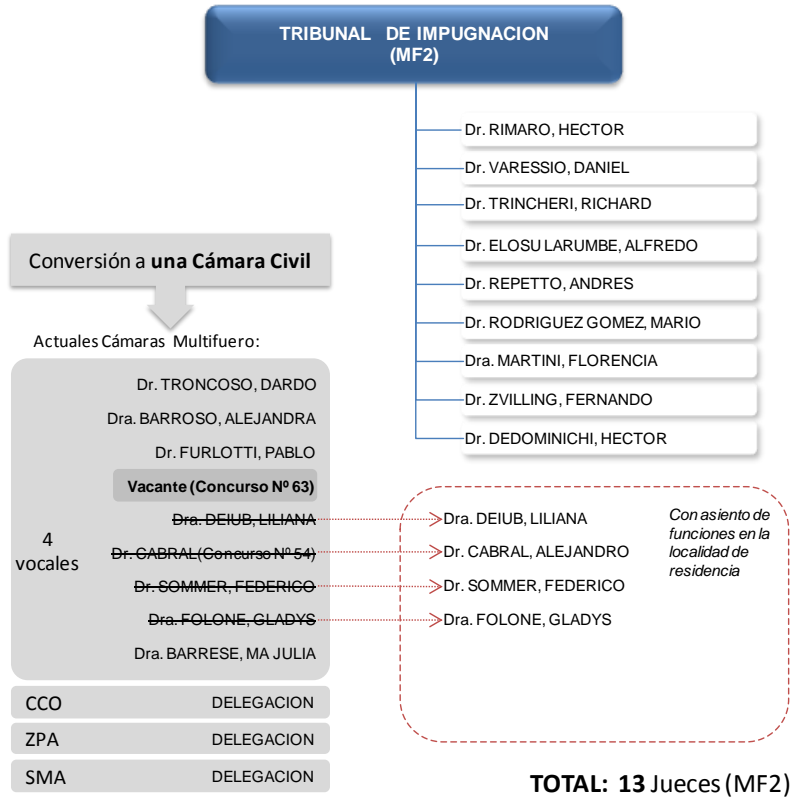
TRIBUNAL DE IMPUGNACION
(MF2)

Dr. RIMARO, HECTOR

Dr. VARESSIO, DANIEL

Dr. TRINCHERI, RICHARD

Dr. ELOSU LARUMBE, ALFREDO

Dr. REPETTO, ANDRES

Dr. RODRIGUEZ GOMEZ, MARIO

Dra. MARTINI, FLORENCIA

Dr. ZVILLING, FERNANDO

Dr. DEDOMINICHI, HECTOR

Conversión a **una Cámara Civil**

Actuales Cámaras Multifuero:

Dr. TRONCOSO, DARDO

Dra. BARROSO, ALEJANDRA

Dr. FURLOTTI, PABLO

Vacante (Concurso Nº 63)

4 vocales

~~Dra. DEIUB, LILIANA~~

~~Dr. CABRAL(Concurso Nº 54)~~

~~Dr. SOMMER, FEDERICO~~

~~Dra. FOLONE, GLADYS~~

Dra. BARRESE, MA JULIA

Dra. DEIUB, LILIANA

Dr. CABRAL, ALEJANDRO

Dr. SOMMER, FEDERICO

Dra. FOLONE, GLADYS

Con asiento de funciones en la localidad de residencia

| CCO | DELEGACION |
|---|---|
| ZPA | DELEGACION |
| SMA | DELEGACION |

**TOTAL: 13** Jueces (MF2)